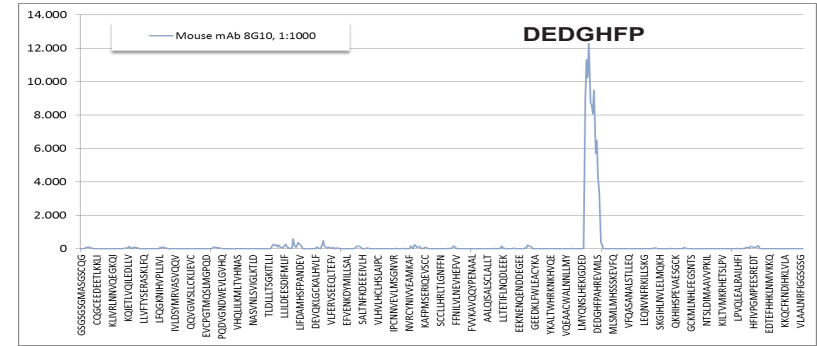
14.000
12.000
10.000
8.000
6.000
4.000
2.000
0

Mouse mAb 8G10, 1:1000

DEDGHFP

GSGSGSGMASGSCQG
CQGCEEDEETLKKLI
KLVVRLNNVQEGKQI
KQIETLVQILEDLLV
LLVFTYSERASKLFQ
LFQGKNIHVPLLIVL
IVLDSYMRVASVQQV
QQVGWSLCKLIEVC
EVCPGTMQSLMGPQD
PQDVGNDWEVLGVHQ
VHQLILKMLTVHNAS
NASVNLSVIGLKTLD
TLDLLLTSGKITLLI
LLILDEESDIMFLIF
LIFDAMHSFPANDEV
DEVQKLGCKALHVLF
VLFERVSEEQLTEFV
EFVENKDYMILLSAL
SALTNFKDEEEIVLH
VLHVLCHLSLAIPC
IPCNNVEVLMSGNVR
NVRCYNIVVEAMKAF
KAFPMSERIQEVSCC
SCCLLHRLTLGNFFN
FFNILVLNEVHEFVV
FVVKAVQQYPEAAAL
AALQISALSCLALLT
LLTETIFLNQFLEEK
EEKNENQEDNDDEGEE
GEEDKLPWLEACYKA
YKALTWHRKNKHVQE
VQEAACWALNNLLMY
LMYQNSLHEKIGDED
DEDGHFPAHREVMLS
MLSMLMHSSSKEVFQ
VFQASANALSTLLEQ
LEQNVNFRKILLSKG
SKGIHLNVLELMQKH
QKHIHSPEVAESGCK
GCKMLNHLFEGSNTS
NTSLDIMAAVVPKIL
KILTVMKRHETSLPV
LPVQLEALRAILHFI
HFIVPGMPEESREDT
EDTEFHHKLNMVKKQ
KKQCFKNDIHKLVLA
VLAALNRFIGSGSGG